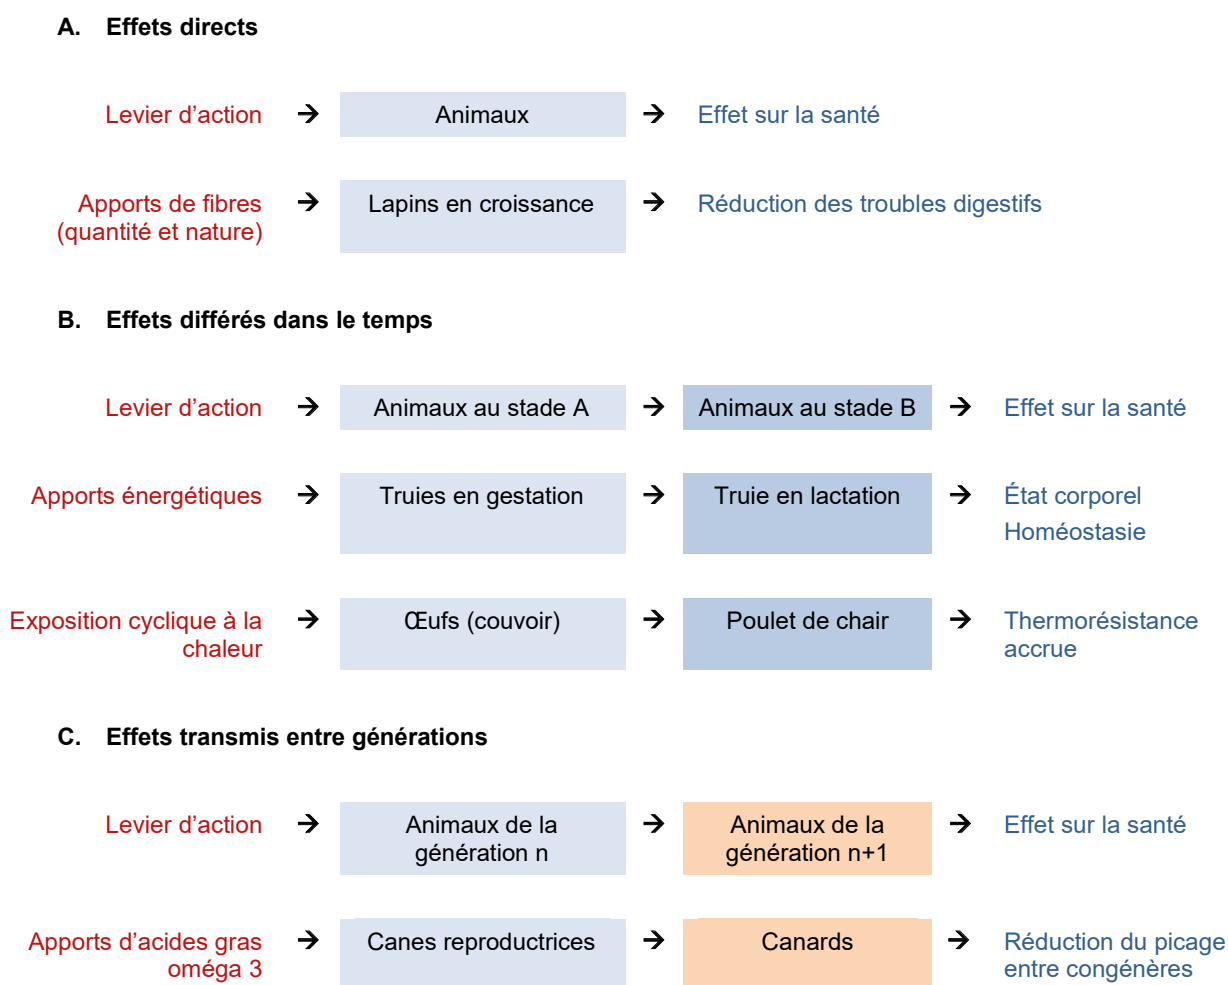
A. Effets directs

Levier d'action → Animaux → Effet sur la santé

Apports de fibres (quantité et nature) → Lapins en croissance → Réduction des troubles digestifs

B. Effets différés dans le temps

Levier d'action → Animaux au stade A → Animaux au stade B → Effet sur la santé

Apports énergétiques → Truies en gestation → Truie en lactation → État corporel Homéostasie

Exposition cyclique à la chaleur → Œufs (couvoir) → Poulet de chair → Thermorésistance accrue

C. Effets transmis entre générations

Levier d'action → Animaux de la génération n → Animaux de la génération n+1 → Effet sur la santé

Apports d'acides gras oméga 3 → Canes reproductrices → Canards → Réduction du picage entre congénères